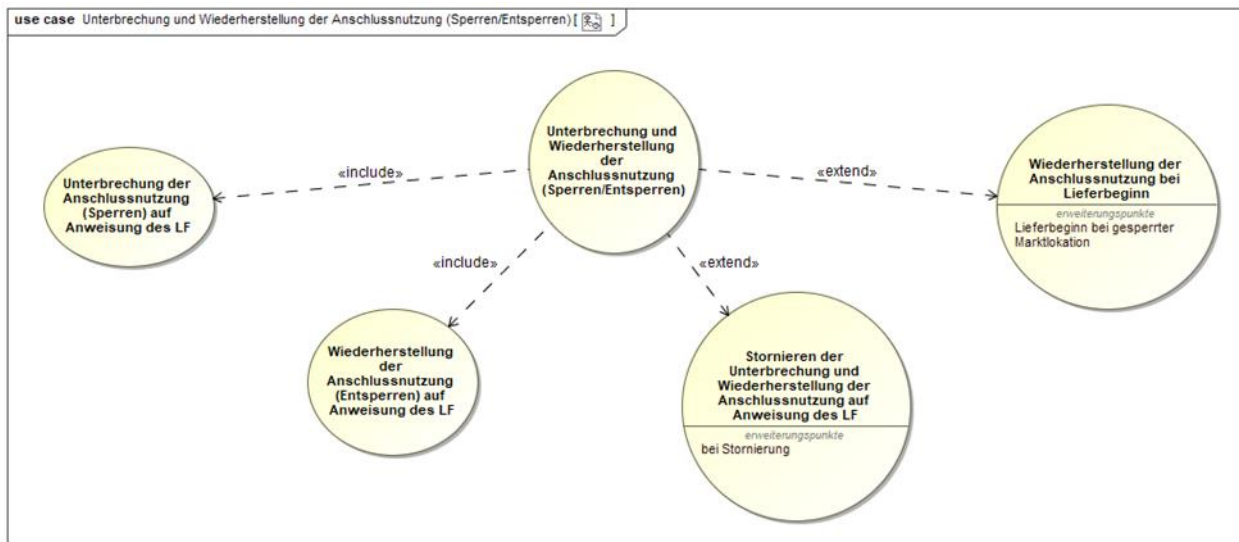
use case Unterbrechung und Wiederherstellung der Anschlussnutzung (Sperren/Entsperren) [ ]

Unterbrechung und Wiederherstellung der Anschlussnutzung (Sperren/Entsperren)

«include»

Unterbrechung der Anschlussnutzung (Sperren) auf Anweisung des LF

«extend»

Wiederherstellung der Anschlussnutzung bei Lieferbeginn

erweiterungspunkte
Lieferbeginn bei gesperrter Marktlokation

«include»

«extend»

Wiederherstellung der Anschlussnutzung (Entsperren) auf Anweisung des LF

Stornieren der Unterbrechung und Wiederherstellung der Anschlussnutzung auf Anweisung des LF

erweiterungspunkte
bei Stornierung